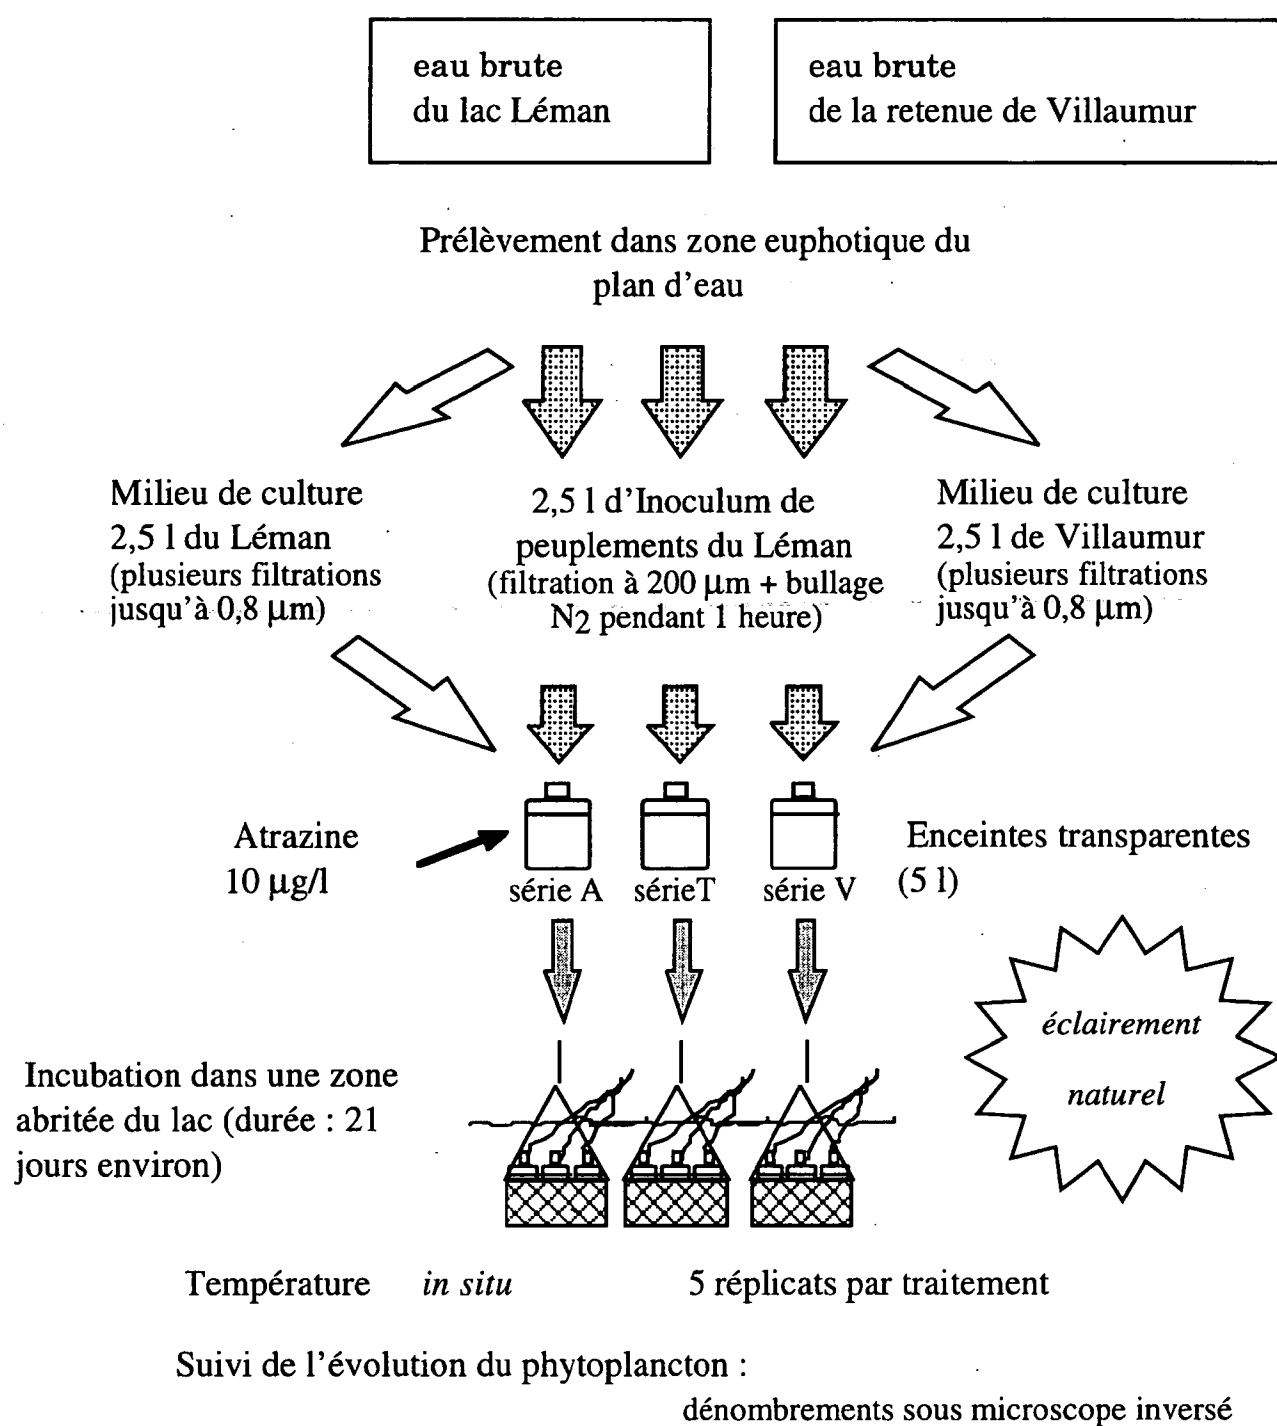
eau brute
du lac Léman

eau brute
de la retenue de Villaumur

Prélèvement dans zone euphotique du plan d'eau

Milieu de culture
2,5 l du Léman
(plusieurs filtrations jusqu'à 0,8 µm)

2,5 l d'Inoculum de peuplements du Léman
(filtration à 200 µm + bullage $N_2$ pendant 1 heure)

Milieu de culture
2,5 l de Villaumur
(plusieurs filtrations jusqu'à 0,8 µm)

Atrazine
10 µg/l

série A

sérieT

série V

Enceintes transparentes
(5 l)

éclairement
naturel

Incubation dans une zone abritée du lac (durée : 21 jours environ)

Température *in situ*

5 réplicats par traitement

Suivi de l'évolution du phytoplancton :
dénombrements sous microscope inversé